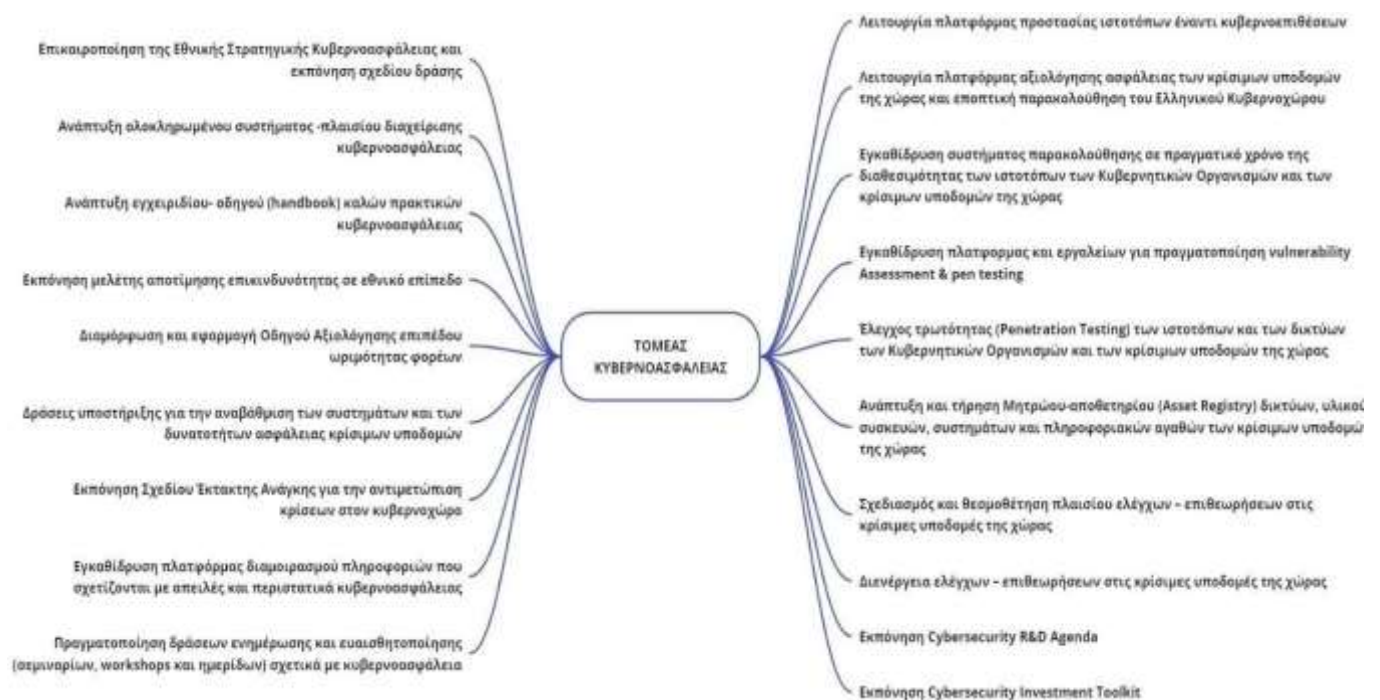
Επικαιροποίηση της Εθνικής Στρατηγικής Κυβερνοασφάλειας και εκπόνηση σχεδίου δράσης

Ανάπτυξη ολοκληρωμένου συστήματος -πλαισίου διαχείρισης κυβερνοασφάλειας

Ανάπτυξη εγχειριδίου- οδηγού (handbook) καλών πρακτικών κυβερνοασφάλειας

Εκπόνηση μελέτης αποτίμησης επικινδυνότητας σε εθνικό επίπεδο

Διαμόρφωση και εφαρμογή Οδηγού Αξιολόγησης επιπέδου ωριμότητας φορέων

Δράσεις υποστήριξης για την αναβάθμιση των συστημάτων και των δυνατοτήτων ασφάλειας κρίσιμων υποδομών

Εκπόνηση Σχεδίου Έκτακτης Ανάγκης για την αντιμετώπιση κρίσεων στον κυβερνοχώρο

Εγκαθίδρυση πλατφόρμας διαμοιρασμού πληροφοριών που σχετίζονται με απειλές και περιστατικά κυβερνοασφάλειας

Πραγματοποίηση δράσεων ενημέρωσης και ευαισθητοποίησης (σεμιναρίων, workshops και ημερίδων) σχετικά με κυβερνοασφάλεια

ΤΟΜΕΑΣ ΚΥΒΕΡΝΟΑΣΦΑΛΕΙΑΣ

Λειτουργία πλατφόρμας προστασίας ιστοτόπων έναντι κυβερνοεπιθέσεων

Λειτουργία πλατφόρμας αξιολόγησης ασφάλειας των κρίσιμων υποδομών της χώρας και εποπτική παρακολούθηση του Ελληνικού Κυβερνοχώρου

Εγκαθίδρυση συστήματος παρακολούθησης σε πραγματικό χρόνο της διαθεσιμότητας των ιστοτόπων των Κυβερνητικών Οργανισμών και των κρίσιμων υποδομών της χώρας

Εγκαθίδρυση πλατφόρμας και εργαλείων για πραγματοποίηση vulnerability Assessment & pen testing

Έλεγχος τρωτότητας (Penetration Testing) των ιστοτόπων και των δικτύων των Κυβερνητικών Οργανισμών και των κρίσιμων υποδομών της χώρας

Ανάπτυξη και τήρηση Μητρώου-αποθετηρίου (Asset Registry) δικτύων, υλικού, συσκευών, συστημάτων και πληροφοριακών αγαθών των κρίσιμων υποδομ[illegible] της χώρας

Σχεδιασμός και θεσμοθέτηση πλαισίου ελέγχων – επιθεωρήσεων στις κρίσιμες υποδομές της χώρας

Διενέργεια ελέγχων – επιθεωρήσεων στις κρίσιμες υποδομές της χώρας

Εκπόνηση Cybersecurity R&D Agenda

Εκπόνηση Cybersecurity Investment Toolkit